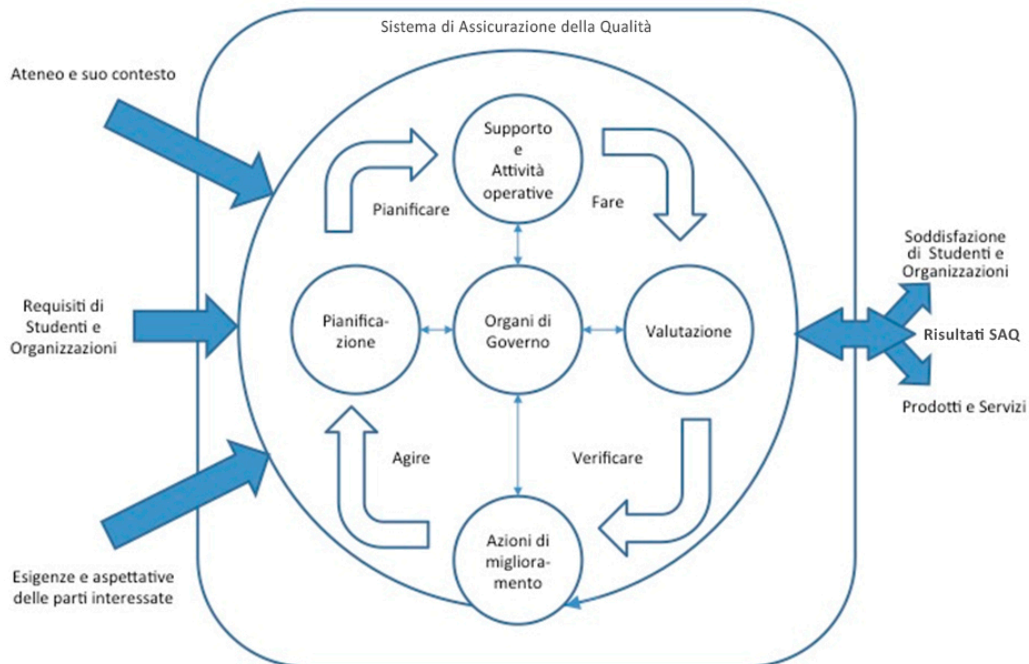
Sistema di Assicurazione della Qualità

Ateneo e suo contesto

Requisiti di Studenti e Organizzazioni

Esigenze e aspettative delle parti interessate

Supporto e Attività operative

Pianificare

Fare

Pianificazione

Organi di Governo

Valutazione

Agire

Verificare

Azioni di miglioramento

Soddisfazione di Studenti e Organizzazioni

Risultati SAQ

Prodotti e Servizi